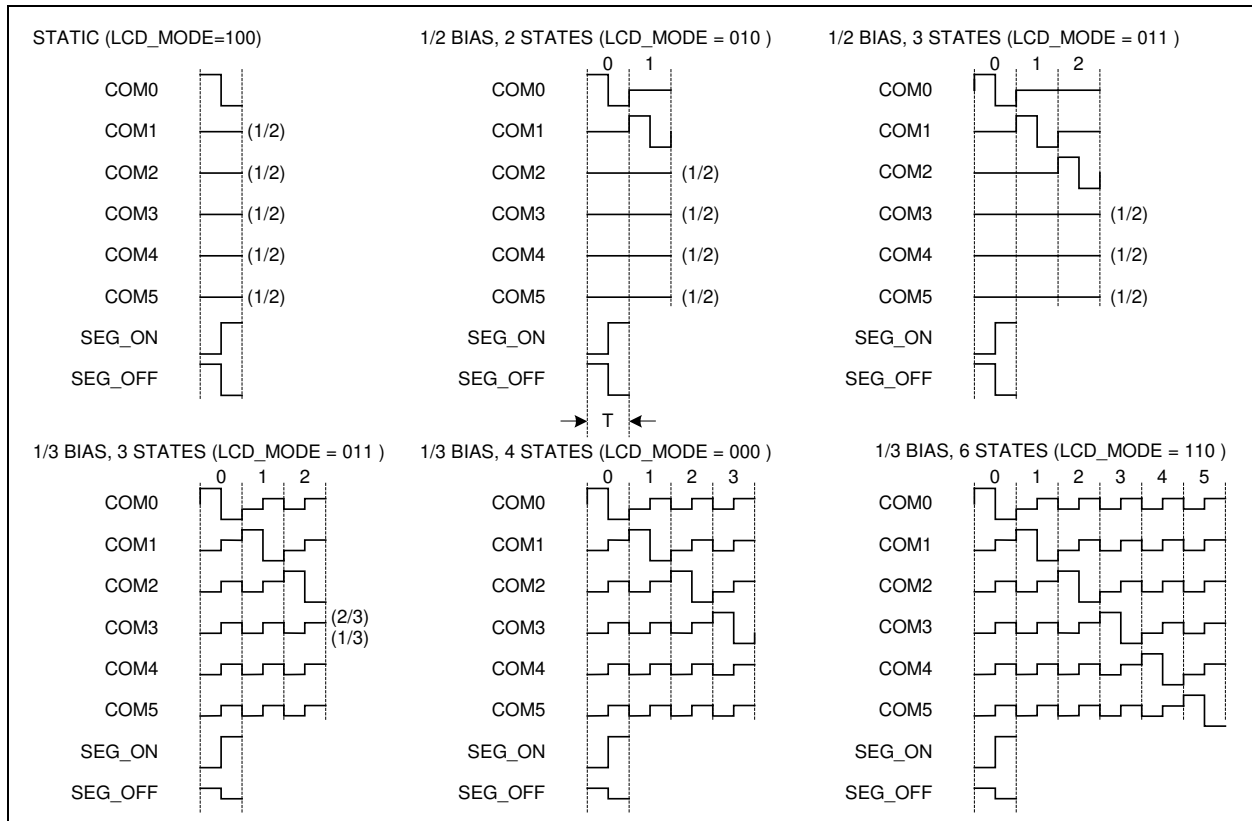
STATIC (LCD_MODE=100)

COM0
COM1 (1/2)
COM2 (1/2)
COM3 (1/2)
COM4 (1/2)
COM5 (1/2)
SEG_ON
SEG_OFF

1/2 BIAS, 2 STATES (LCD_MODE = 010 )

0 1
COM0
COM1
COM2 (1/2)
COM3 (1/2)
COM4 (1/2)
COM5 (1/2)
SEG_ON
SEG_OFF
T

1/2 BIAS, 3 STATES (LCD_MODE = 011 )

0 1 2
COM0
COM1
COM2
COM3 (1/2)
COM4 (1/2)
COM5 (1/2)
SEG_ON
SEG_OFF

1/3 BIAS, 3 STATES (LCD_MODE = 011 )

0 1 2
COM0
COM1
COM2
COM3 (2/3) (1/3)
COM4
COM5
SEG_ON
SEG_OFF

1/3 BIAS, 4 STATES (LCD_MODE = 000 )

0 1 2 3
COM0
COM1
COM2
COM3
COM4
COM5
SEG_ON
SEG_OFF

1/3 BIAS, 6 STATES (LCD_MODE = 110 )

0 1 2 3 4 5
COM0
COM1
COM2
COM3
COM4
COM5
SEG_ON
SEG_OFF